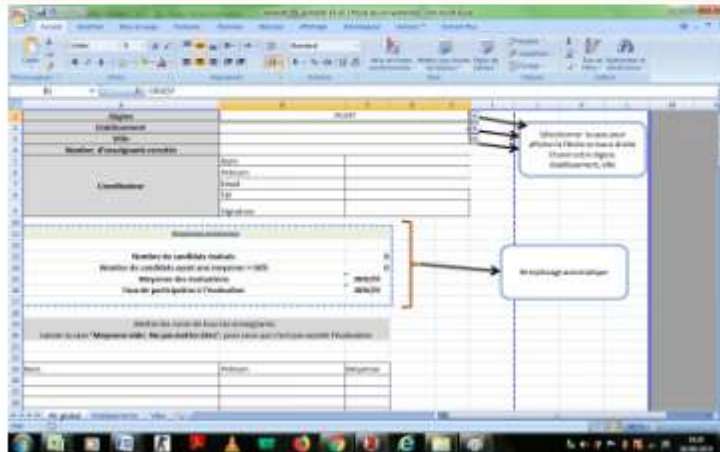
Région
Etablissement
Ville
Nombre d'enseignants concétés

Coordinateur
Nom
Prénom
Email
Tél
Signature

Nombre de candidats évalués
Nombre de candidats ayant une moyenne > 50%
Moyenne des évaluations
Taux de participation à l'évaluation

#DIV/0!
#DIV/0!

Sélectionner la case pour afficher la flèche en bas à droite. Choisir votre région, Etablissement, ville

Remplissage automatique

Nom
Prénom
Moyenne